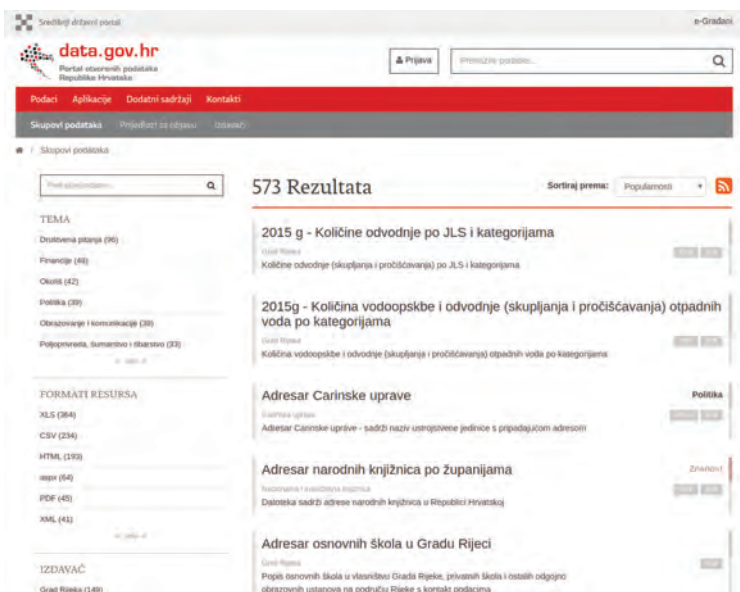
Središnji državni portal

e-Građani

data.gov.hr
Portal otvorenih podataka Republike Hrvatske

Prijava

Pretražite podatke...

Podaci Aplikacije Dodatni sadržaji Kontakti

Skupovi podataka Prijedlozi za objavu Izdavači

Skupovi podataka

Pretraži skupove...

TEMA

Društvena pitanja (96)

Financije (46)

Okoliš (42)

Politika (39)

Obrazovanje i komunikacije (39)

Poljoprivreda, šumarstvo i ribarstvo (33)

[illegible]

FORMATI RESURSA

XLS (384)

CSV (234)

HTML (193)

aspx (64)

PDF (45)

XML (41)

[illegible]

IZDAVAČ

Grad Rijeka (149)

573 Rezultata

Sortiraj prema: Popularnosti

2015 g - Količine odvodnje po JLS i kategorijama

Grad Rijeka

Količine odvodnje (skupljanja i pročišćavanja) po JLS i kategorijama

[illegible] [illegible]

2015g - Količina vodoopskbe i odvodnje (skupljanja i pročišćavanja) otpadnih voda po kategorijama

Grad Rijeka

Količina vodoopskbe i odvodnje (skupljanja i pročišćavanja) otpadnih voda po kategorijama

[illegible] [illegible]

Adresar Carinske uprave

Politika

Carinska uprava

Adresar Carinske uprave - sadrži naziv ustrojstvene jedinice s pripadajućom adresom

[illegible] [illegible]

Adresar narodnih knjižnica po županijama

Znanost

Nacionalna i sveučilišna knjižnica

Datoteka sadrži adrese narodnih knjižnica u Republici Hrvatskoj

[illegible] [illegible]

Adresar osnovnih škola u Gradu Rijeci

Grad Rijeka

Popis osnovnih škola u vlasništvu Grada Rijeke, privatnih škola i ostalih odgojno obrazovnih ustanova na području Rijeke s kontakt podacima

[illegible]